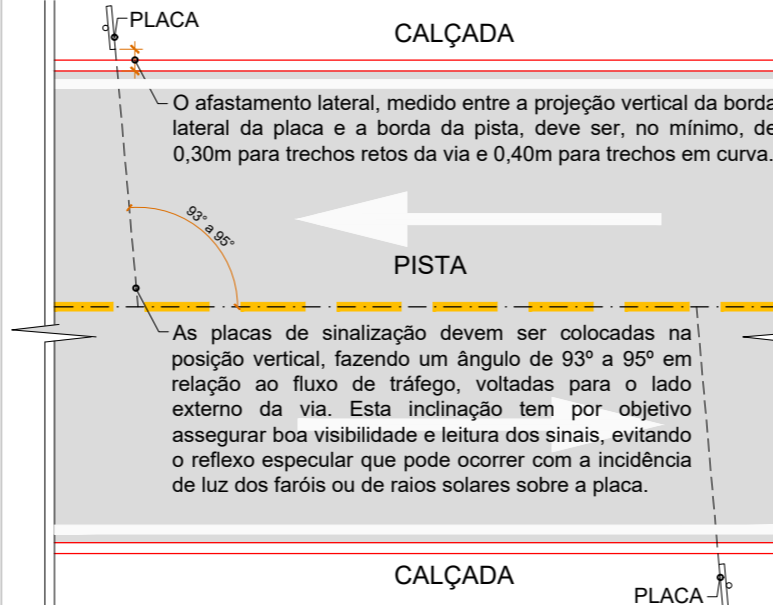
PLACA

CALÇADA

O afastamento lateral, medido entre a projeção vertical da borda lateral da placa e a borda da pista, deve ser, no mínimo, de 0,30m para trechos retos da via e 0,40m para trechos em curva.

93° a 95°

PISTA

As placas de sinalização devem ser colocadas na posição vertical, fazendo um ângulo de 93º a 95º em relação ao fluxo de tráfego, voltadas para o lado externo da via. Esta inclinação tem por objetivo assegurar boa visibilidade e leitura dos sinais, evitando o reflexo especular que pode ocorrer com a incidência de luz dos faróis ou de raios solares sobre a placa.

CALÇADA

PLACA